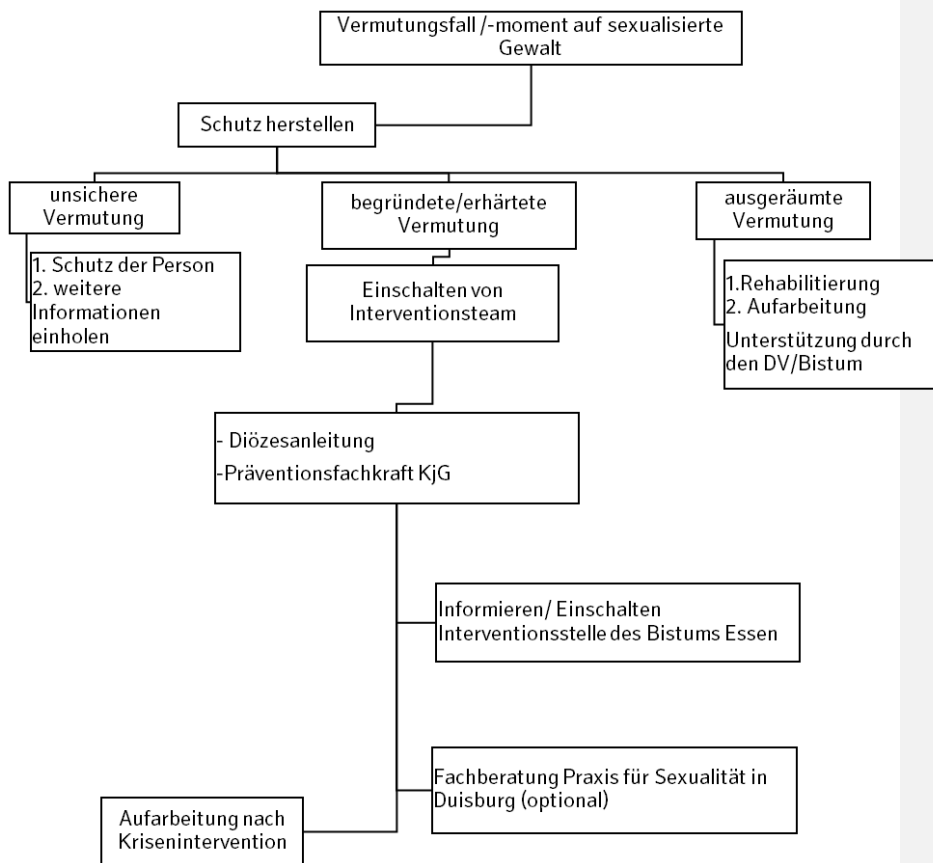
Vermutungsfall /-moment auf sexualisierte Gewalt

Schutz herstellen

unsichere Vermutung

1. Schutz der Person
2. weitere Informationen einholen

begründete/erhärtete Vermutung

Einschalten von Interventionsteam

ausgeräumte Vermutung

1.Rehabilitierung
2. Aufarbeitung

Unterstützung durch den DV/Bistum

- Diözesanleitung
-Präventionsfachkraft KjG

Informieren/ Einschalten Interventionsstelle des Bistums Essen

Fachberatung Praxis für Sexualität in Duisburg (optional)

Aufarbeitung nach Krisenintervention